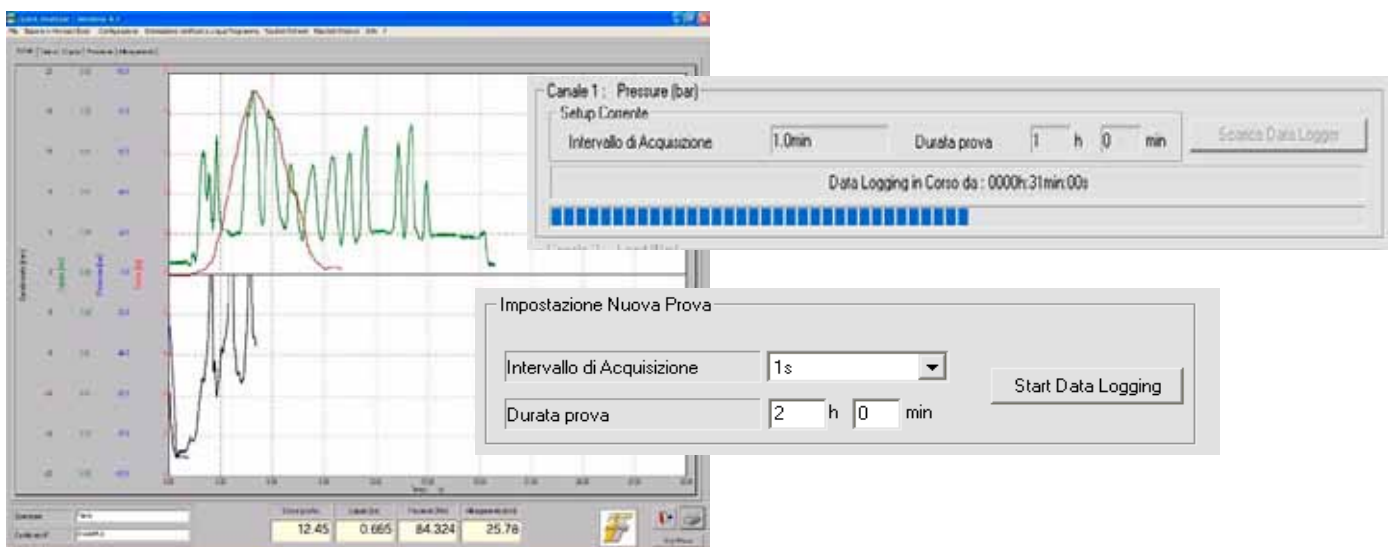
Canale 1 : Pressure (bar)

Setup Corrente

Intervallo di Acquisizione 1.0min Durata prova 1 h 0 min

Scarica Data Logger

Data Logging in Corso da : 0000h:31min:00s

Impostazione Nuova Prova

Intervallo di Acquisizione 1s

Start Data Logging

Durata prova 2 h 0 min

12.45 0.665 84.324 25.76